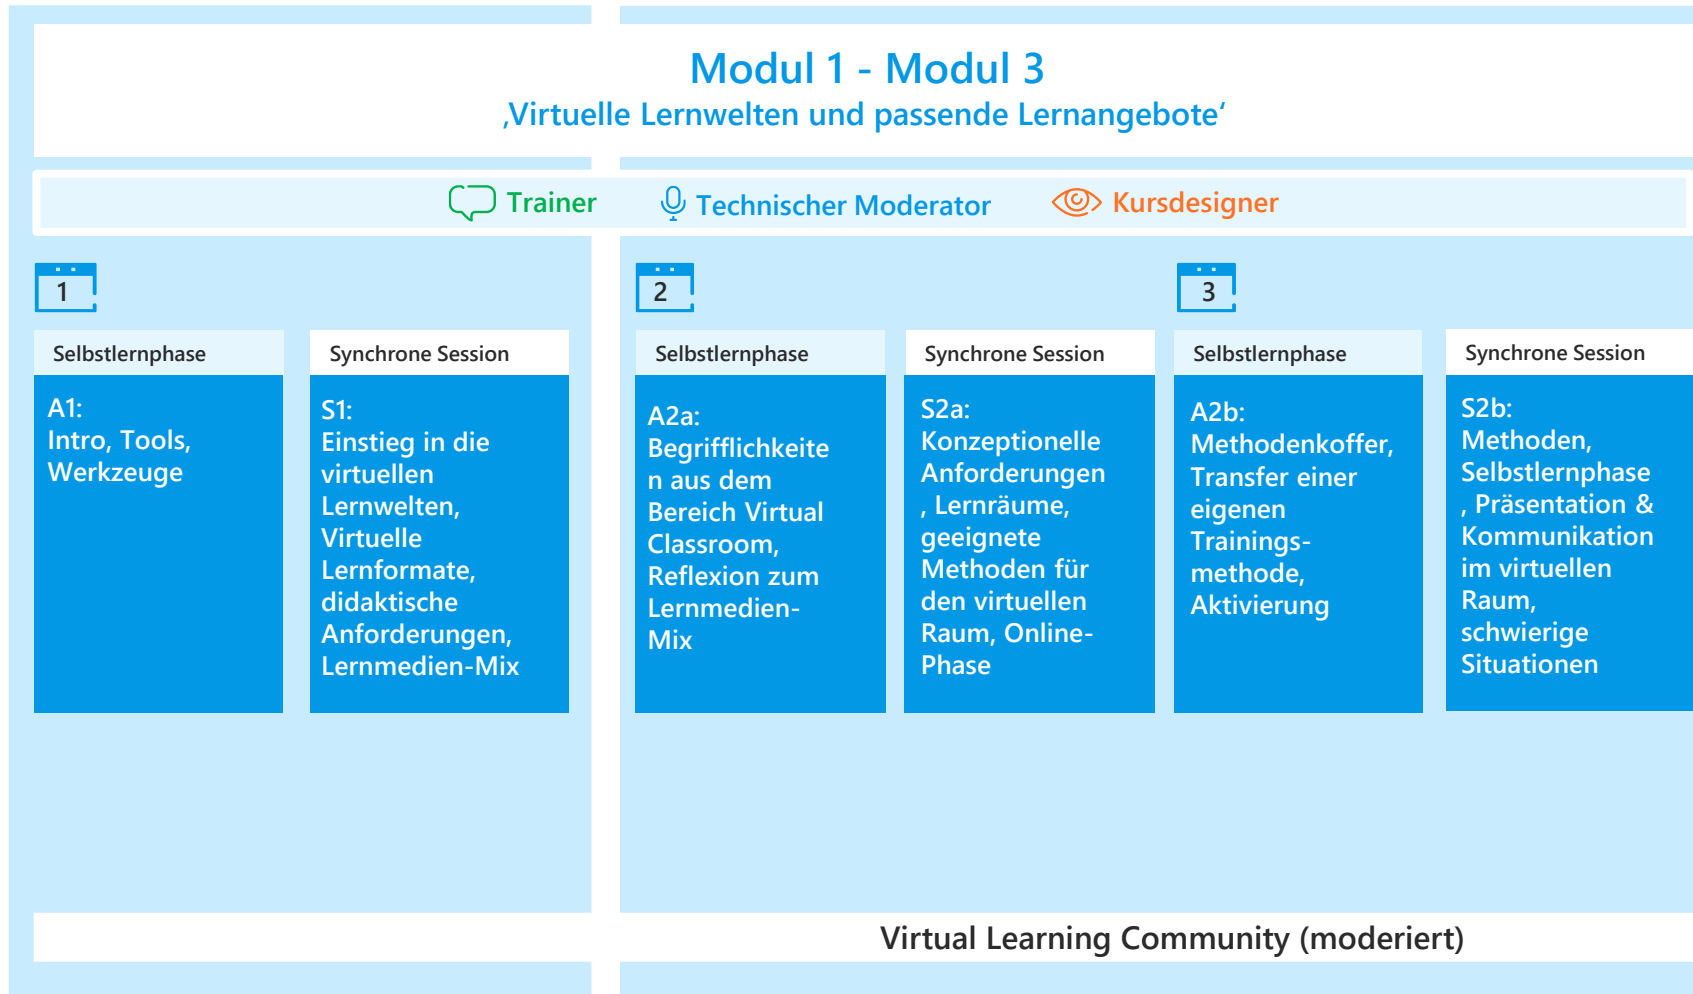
Modul 1 - Modul 3
‚Virtuelle Lernwelten und passende Lernangebote'

Trainer Technischer Moderator Kursdesigner

1

Selbstlernphase

A1: Intro, Tools, Werkzeuge

Synchrone Session

S1: Einstieg in die virtuellen Lernwelten, Virtuelle Lernformate, didaktische Anforderungen, Lernmedien-Mix

2

Selbstlernphase

A2a: Begrifflichkeite n aus dem Bereich Virtual Classroom, Reflexion zum Lernmedien-Mix

Synchrone Session

S2a: Konzeptionelle Anforderungen , Lernräume, geeignete Methoden für den virtuellen Raum, Online-Phase

3

Selbstlernphase

A2b: Methodenkoffer, Transfer einer eigenen Trainings-methode, Aktivierung

Synchrone Session

S2b: Methoden, Selbstlernphase , Präsentation & Kommunikation im virtuellen Raum, schwierige Situationen

Virtual Learning Community (moderiert)